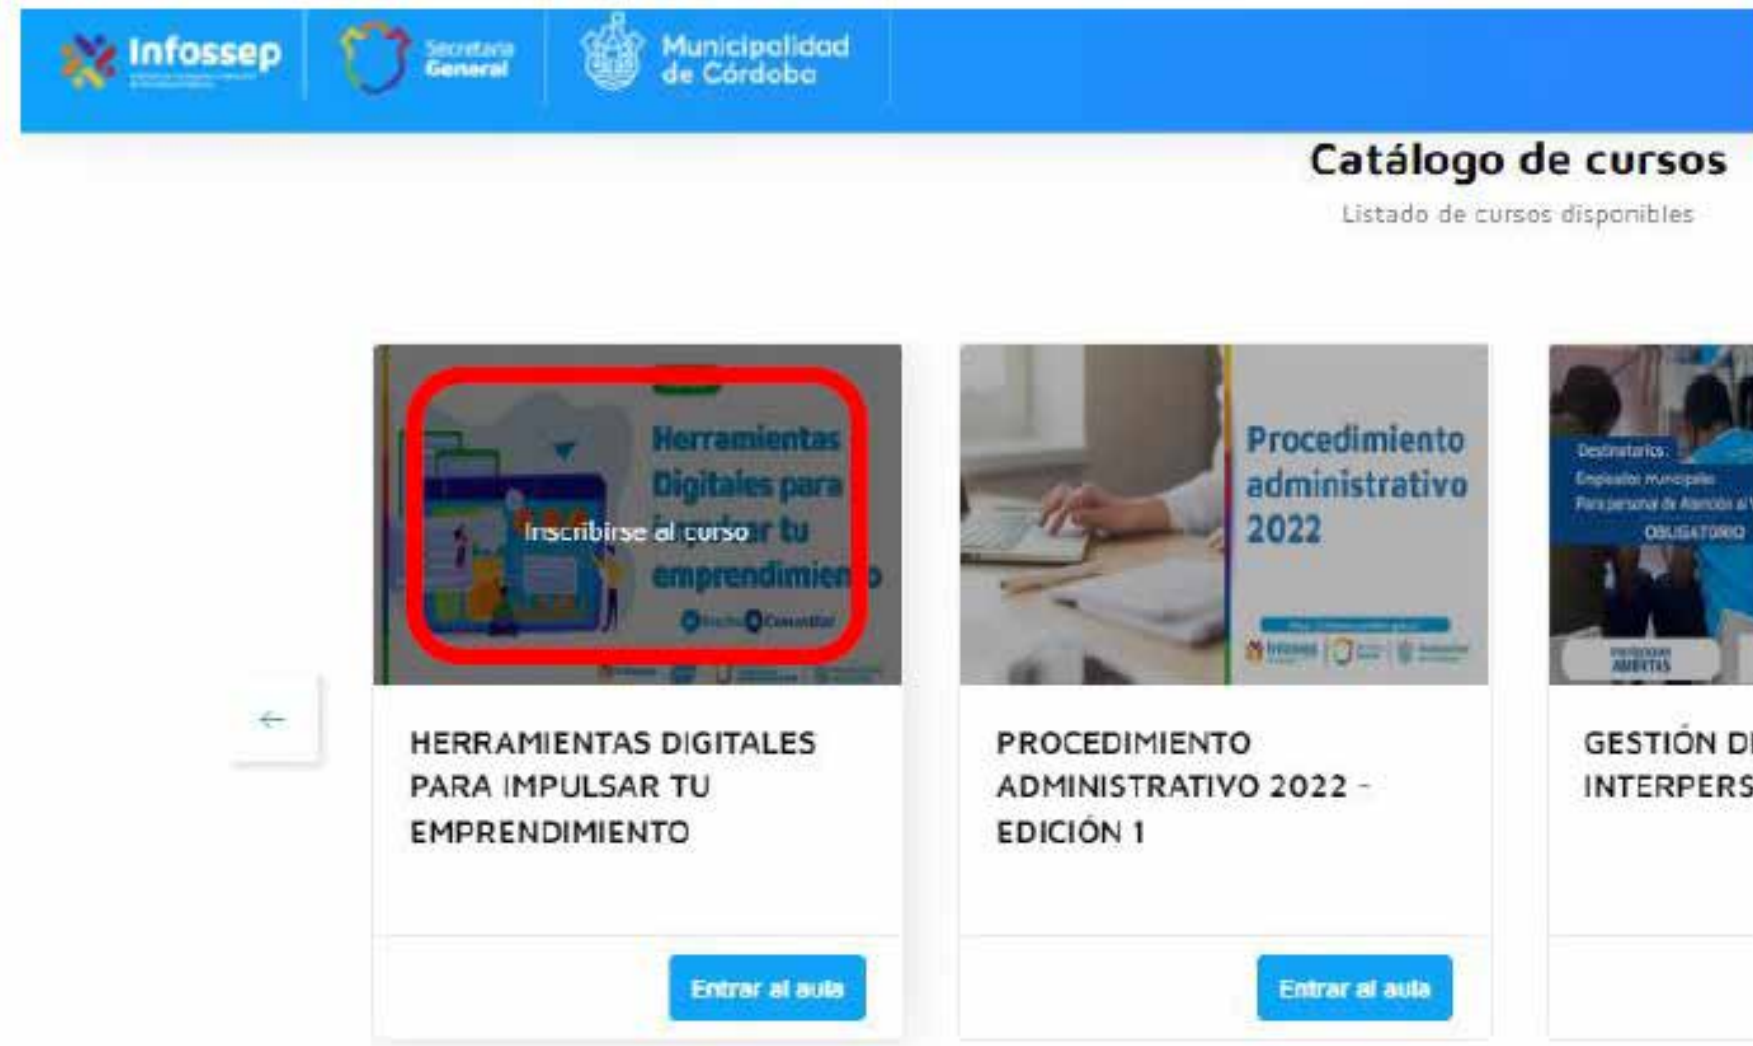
Infossep

Secretaría General

Municipalidad de Córdoba

Catálogo de cursos

Listado de cursos disponibles

Herramientas Digitales para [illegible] tu emprendimiento

Inscribirse al curso

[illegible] Comunidad

HERRAMIENTAS DIGITALES PARA IMPULSAR TU EMPRENDIMIENTO

Entrar al aula

Procedimiento administrativo 2022

PROCEDIMIENTO ADMINISTRATIVO 2022 - EDICIÓN 1

Entrar al aula

Destinatarios:
Empleados municipales
Para personal de Atención al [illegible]
OBLIGATORIO

INSCRIPCIONES ABIERTAS

GESTIÓN D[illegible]
INTERPERS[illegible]